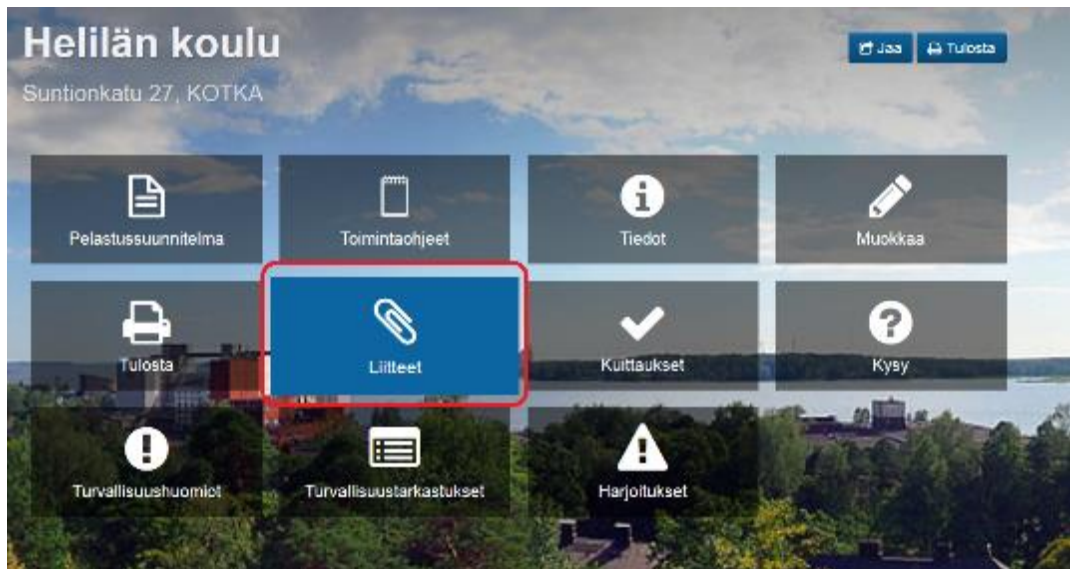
Helilän koulu

Suntionkatu 27, KOTKA

Jaa Tulosta

Pelastussuunnitelma

Toimintaohjeet

Tiedot

Muokkaa

Tulosta

Liitteet

Kuittaukset

Kysy

Turvallisuushuomiot

Turvallisuustarkastukset

Harjoitukset